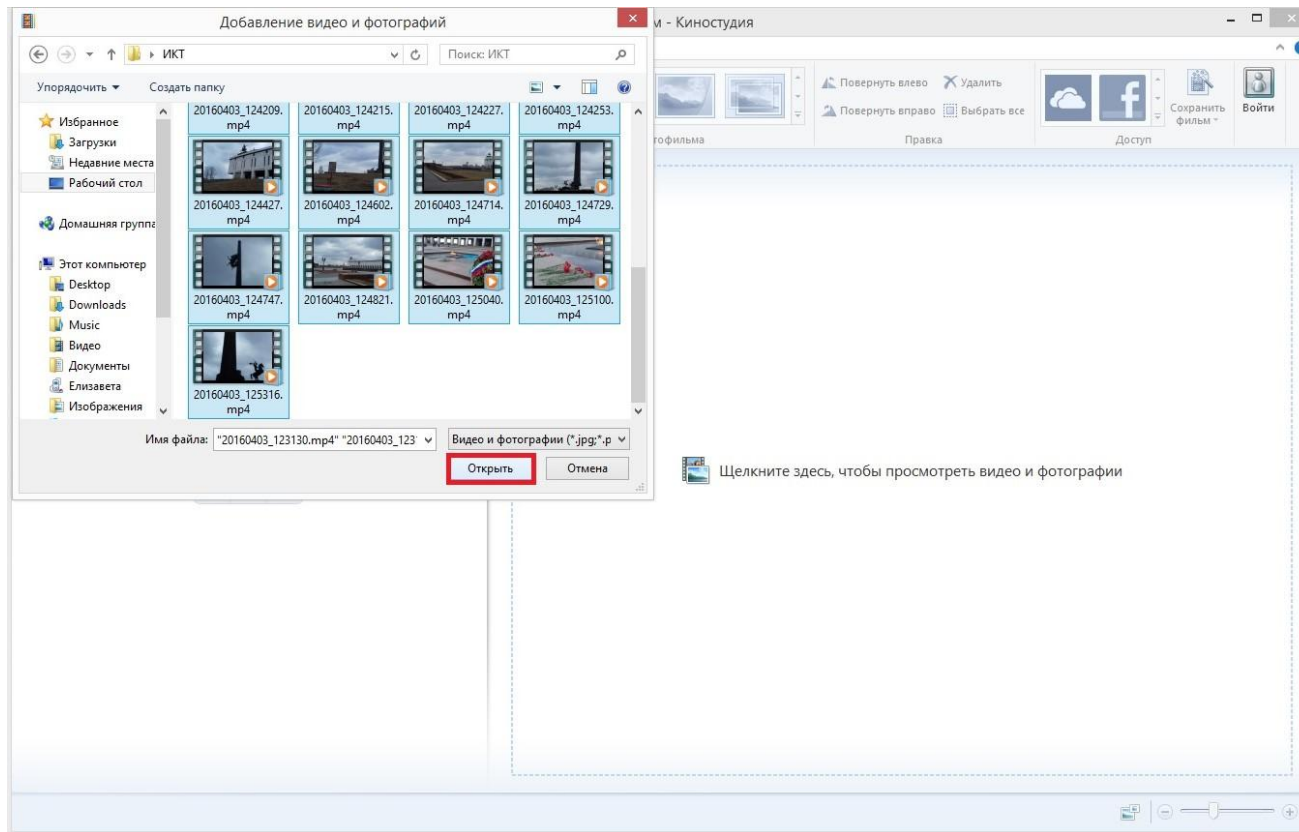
Добавление видео и фотографий

ИКТ

Поиск: ИКТ

Упорядочить ▾ Создать папку

Избранное
Загрузки
Недавние места
Рабочий стол

Домашняя группа

Этот компьютер
Desktop
Downloads
Music
Видео
Документы
Елизавета
Изображения

20160403_124209.mp4
20160403_124215.mp4
20160403_124227.mp4
20160403_124253.mp4
20160403_124427.mp4
20160403_124602.mp4
20160403_124714.mp4
20160403_124729.mp4
20160403_124747.mp4
20160403_124821.mp4
20160403_125040.mp4
20160403_125100.mp4
20160403_125316.mp4

Имя файла: "20160403_123130.mp4" "20160403_123

Видео и фотографии (*.jpg;*.p

Открыть
Отмена

и - Киностудия

тофильма

Повернуть влево
Удалить
Повернуть вправо
Выбрать все
Правка

Сохранить фильм
Доступ
Войти

Щелкните здесь, чтобы просмотреть видео и фотографии